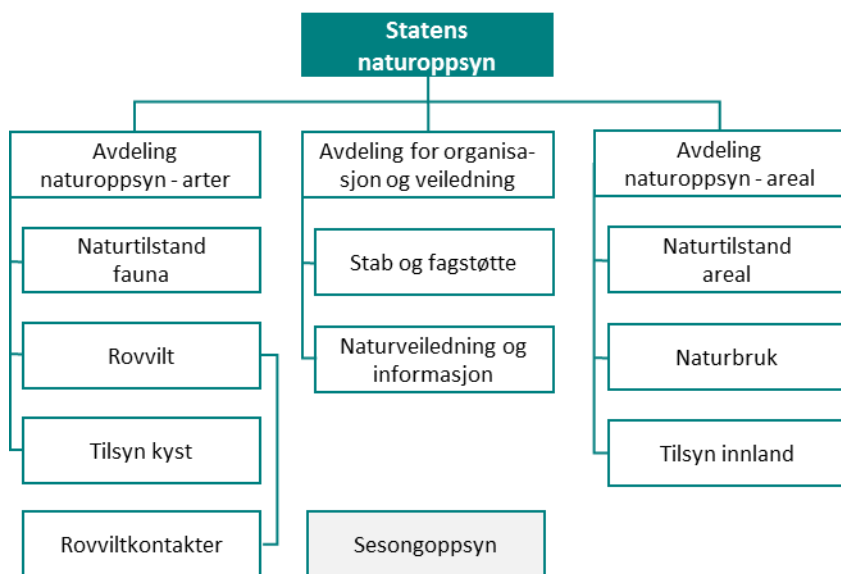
Statens naturoppsyn

Avdeling naturoppsyn - arter

Naturtilstand fauna

Rovvilt

Tilsyn kyst

Rovviltkontakter

Avdeling for organisasjon og veiledning

Stab og fagstøtte

Naturveiledning og informasjon

Sesongoppsyn

Avdeling naturoppsyn - areal

Naturtilstand areal

Naturbruk

Tilsyn innland